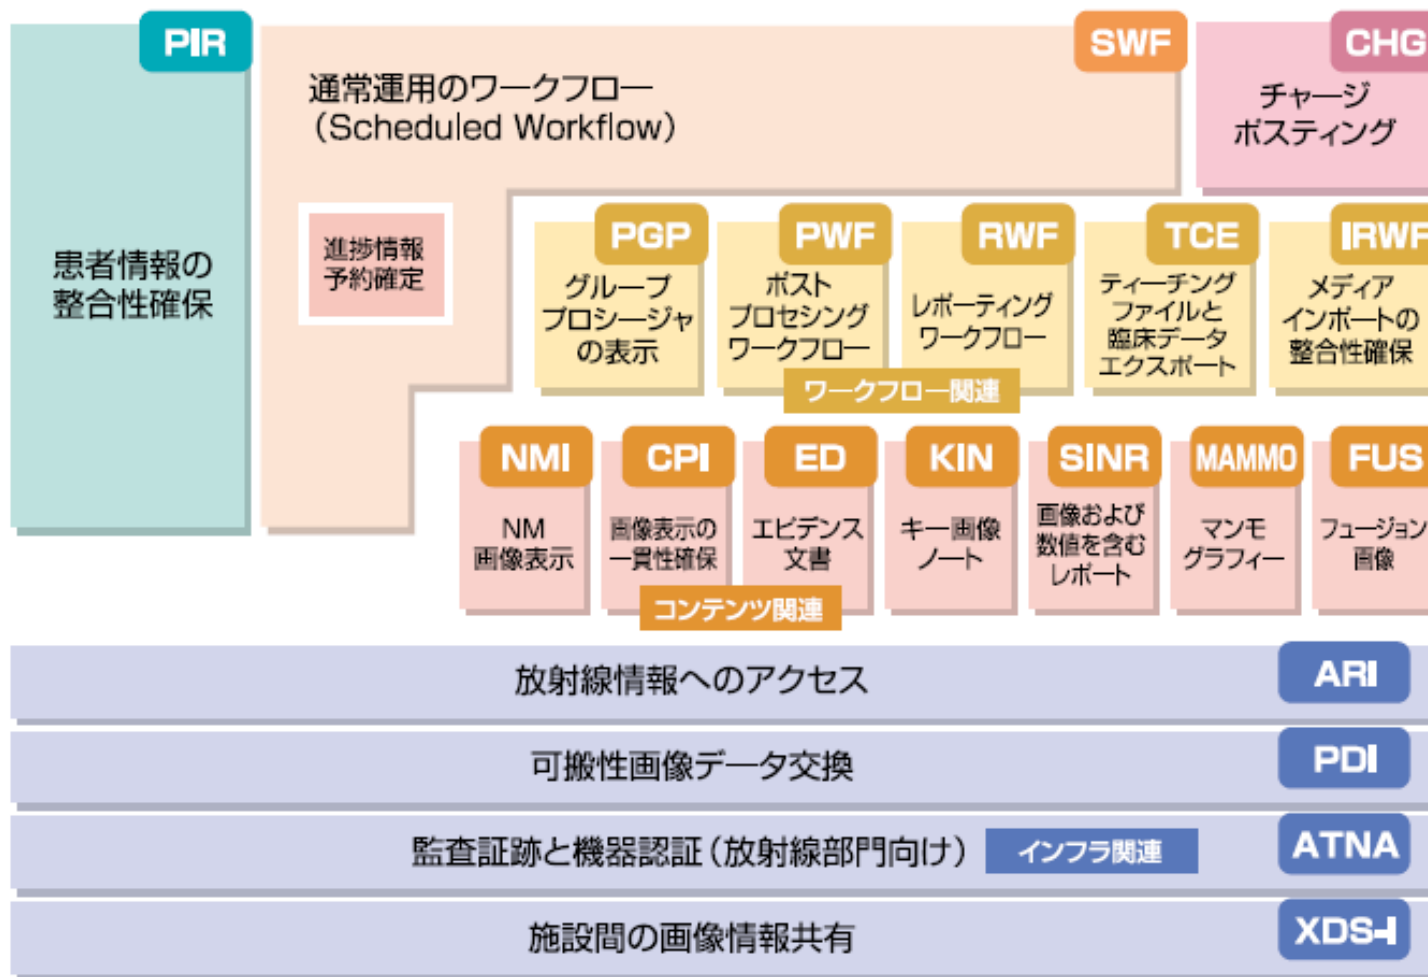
PIR

患者情報の整合性確保

通常運用のワークフロー
(Scheduled Workflow)

SWF

CHG

チャージポスティング

進捗情報予約確定

PGP
グループプロシージャの表示

PWF
ポストプロセシングワークフロー

RWF
レポーティングワークフロー

TCE
ティーチングファイルと臨床データエクスポート

IRWF
メディアインポートの整合性確保

ワークフロー関連

NMI
NM画像表示

CPI
画像表示の一貫性確保

ED
エビデンス文書

KIN
キー画像ノート

SINR
画像および数値を含むレポート

MAMMO
マンモグラフィー

FUS
フュージョン画像

コンテンツ関連

放射線情報へのアクセス
ARI

可搬性画像データ交換
PDI

監査証跡と機器認証（放射線部門向け）
インフラ関連
ATNA

施設間の画像情報共有
XDS-I